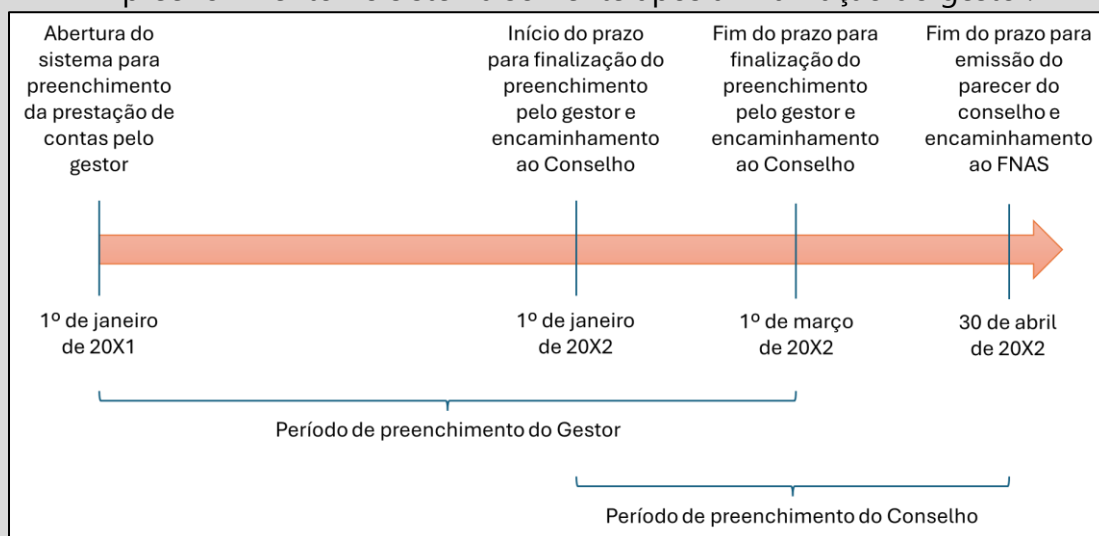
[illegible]

Abertura do sistema para preenchimento da prestação de contas pelo gestor

Início do prazo para finalização do preenchimento pelo gestor e encaminhamento ao Conselho

Fim do prazo para finalização do preenchimento pelo gestor e encaminhamento ao Conselho

Fim do prazo para emissão do parecer do conselho e encaminhamento ao FNAS

1º de janeiro de 20X1

1º de janeiro de 20X2

1º de março de 20X2

30 de abril de 20X2

Período de preenchimento do Gestor

Período de preenchimento do Conselho